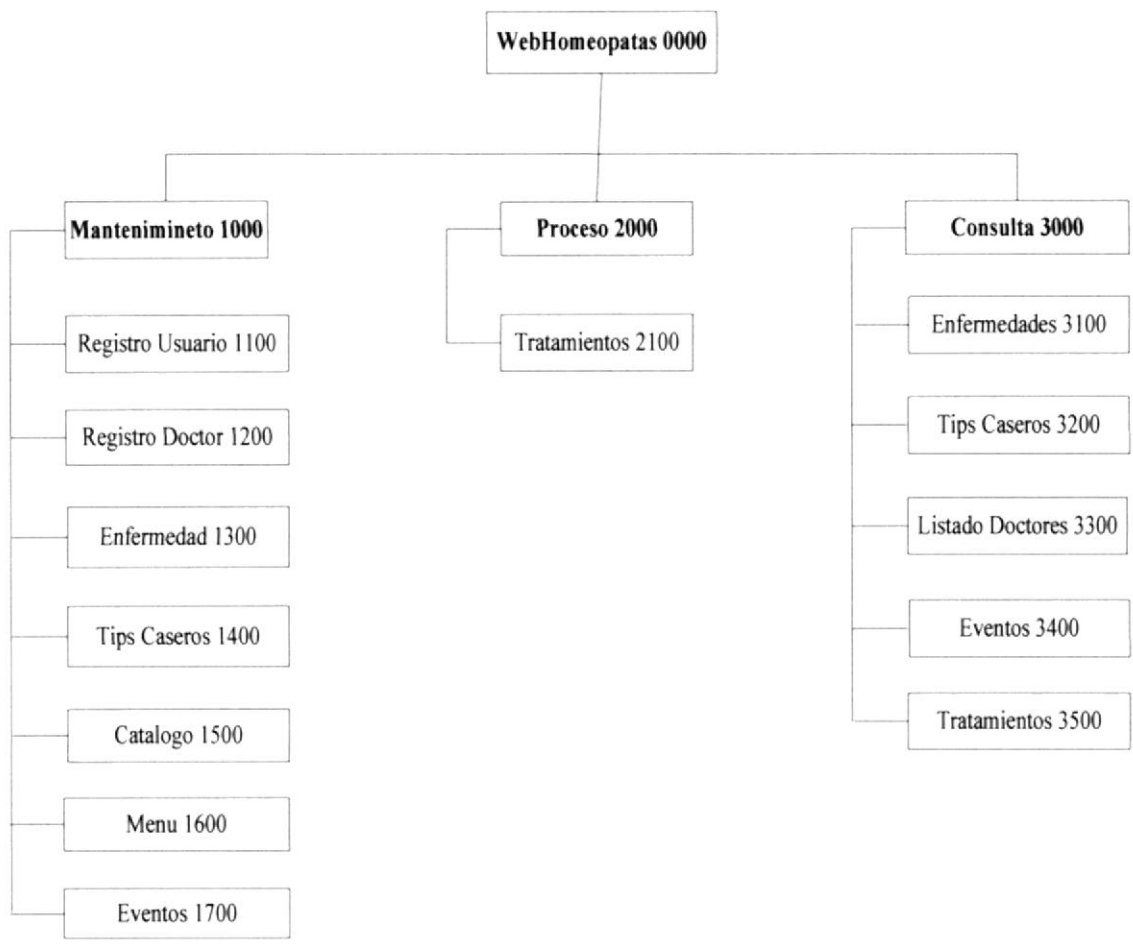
WebHomeopatas 0000

Mantenimineto 1000

Registro Usuario 1100

Registro Doctor 1200

Enfermedad 1300

Tips Caseros 1400

Catalogo 1500

Menu 1600

Eventos 1700

Proceso 2000

Tratamientos 2100

Consulta 3000

Enfermedades 3100

Tips Caseros 3200

Listado Doctores 3300

Eventos 3400

Tratamientos 3500